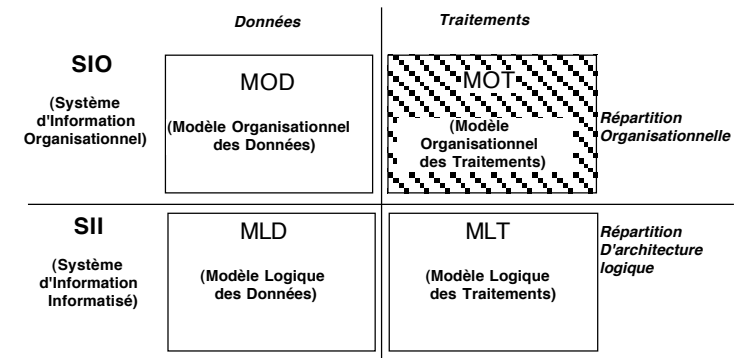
Données

Traitements

SIO

(Système d'Information Organisationnel)

MOD

(Modèle Organisationnel des Données)

MOT

(Modèle Organisationnel des Traitements)

Répartition Organisationnelle

SII

(Système d'Information Informatisé)

MLD

(Modèle Logique des Données)

MLT

(Modèle Logique des Traitements)

Répartition D'architecture logique